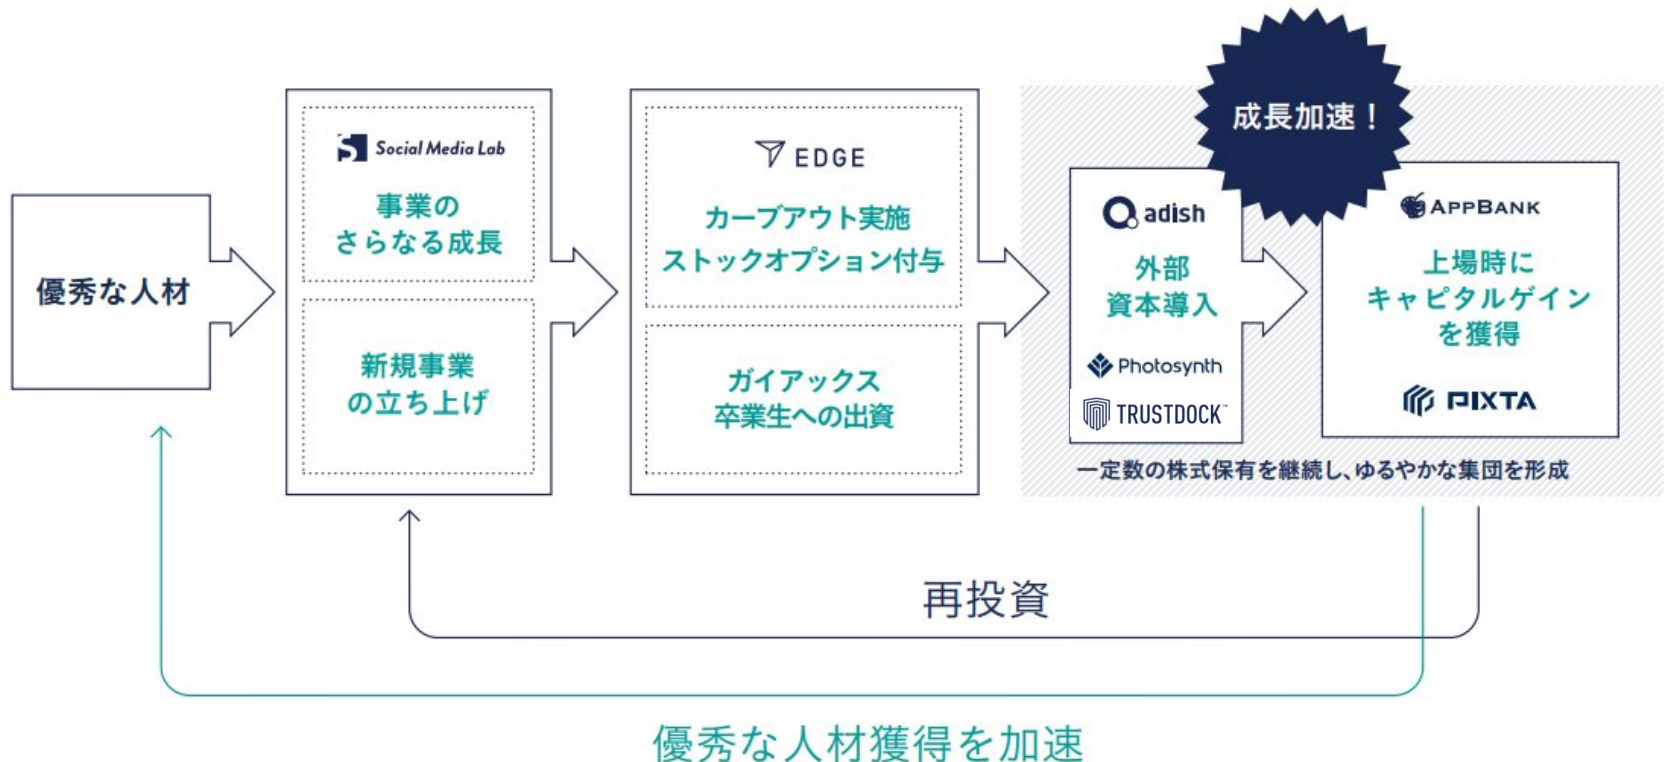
成長加速！

優秀な人材

Social Media Lab

事業の さらなる成長

新規事業 の立ち上げ

EDGE

カーブアウト実施 ストックオプション付与

ガイアックス 卒業生への出資

adish

外部 資本導入

Photosynth

TRUSTDOCK

APPBANK

上場時に キャピタルゲイン を獲得

PIXTA

一定数の株式保有を継続し、ゆるやかな集団を形成

再投資

優秀な人材獲得を加速